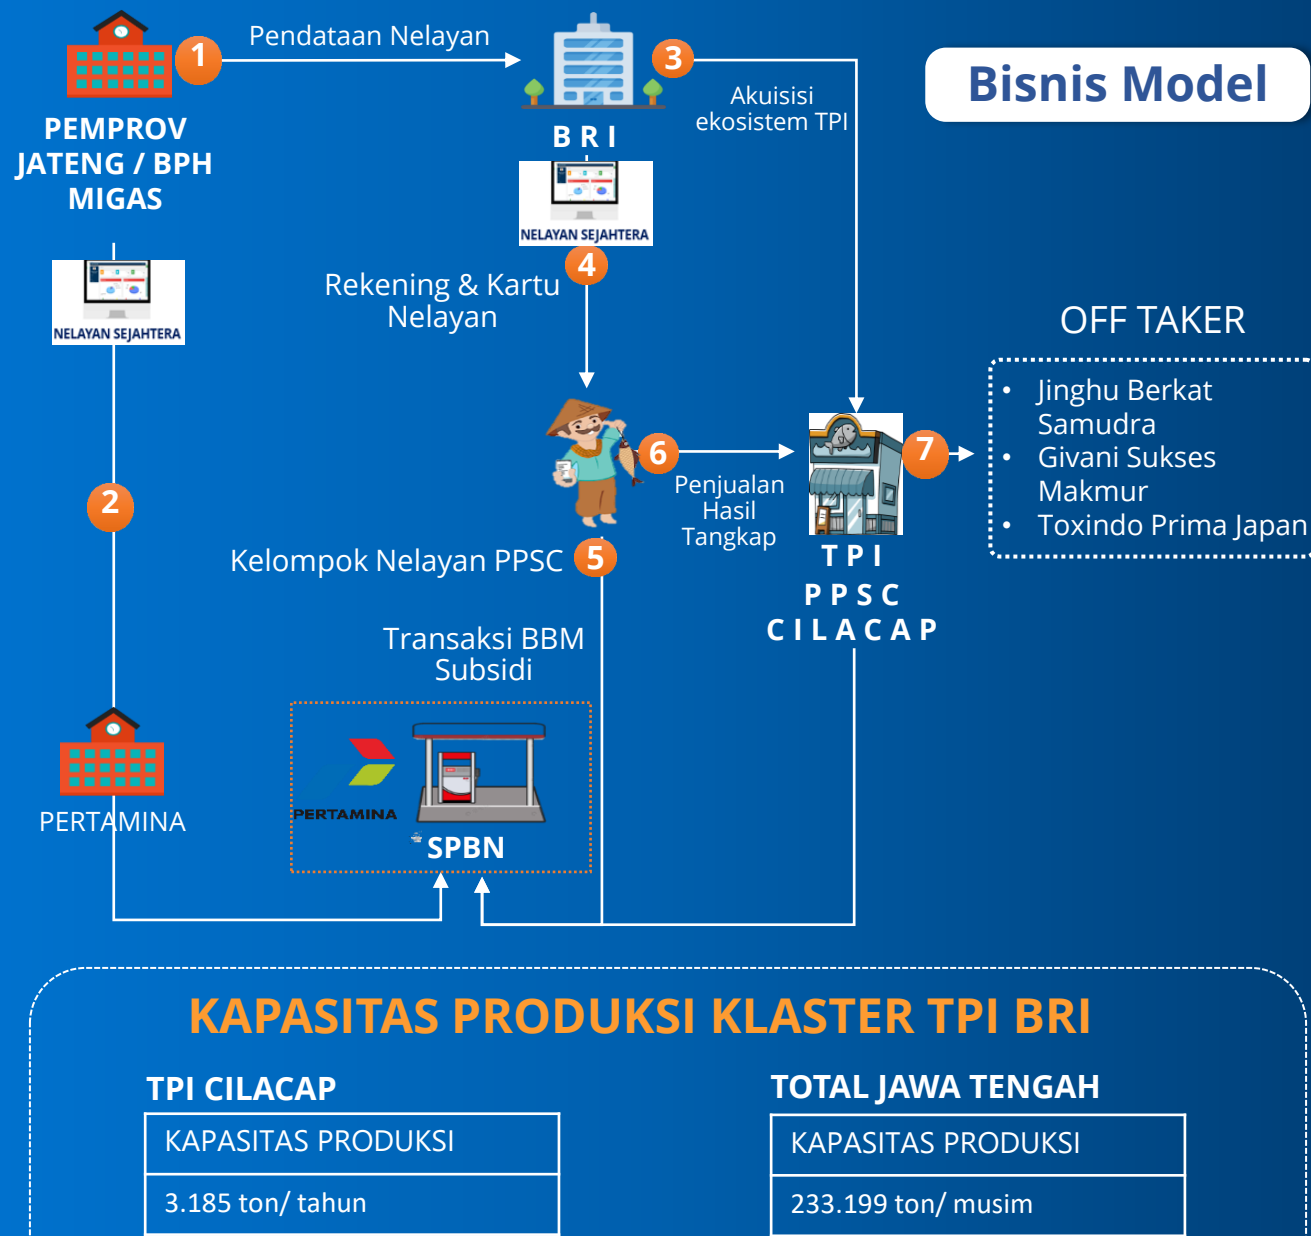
Bisnis Model

1
PEMPROV JATENG / BPH MIGAS

Pendataan Nelayan

3
BRI

Akuisisi ekosistem TPI

NELAYAN SEJAHTERA

NELAYAN SEJAHTERA

4
Rekening & Kartu Nelayan

2

6
Penjualan Hasil Tangkap

7
TPI
PPSC
CILACAP

OFF TAKER
• Jinghu Berkat Samudra
• Givani Sukses Makmur
• Toxindo Prima Japan

Kelompok Nelayan PPSC 5

Transaksi BBM Subsidi

PERTAMINA

PERTAMINA
SPBN

KAPASITAS PRODUKSI KLASTER TPI BRI

TPI CILACAP

| KAPASITAS PRODUKSI |
|---|
| 3.185 ton/ tahun |

TOTAL JAWA TENGAH

| KAPASITAS PRODUKSI |
|---|
| 233.199 ton/ musim |